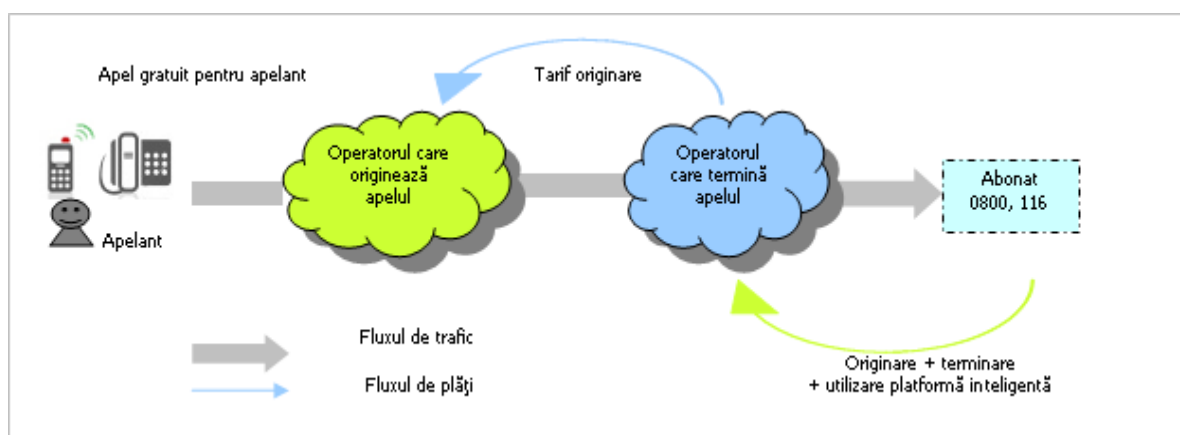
Apel gratuit pentru apelant

Tarif originare

Operatorul care originează apelul

Operatorul care termină apelul

Abonat 0800, 116

Apelant

Fluxul de trafic

Fluxul de plăţi

Originare + terminare + utilizare platformă inteligentă